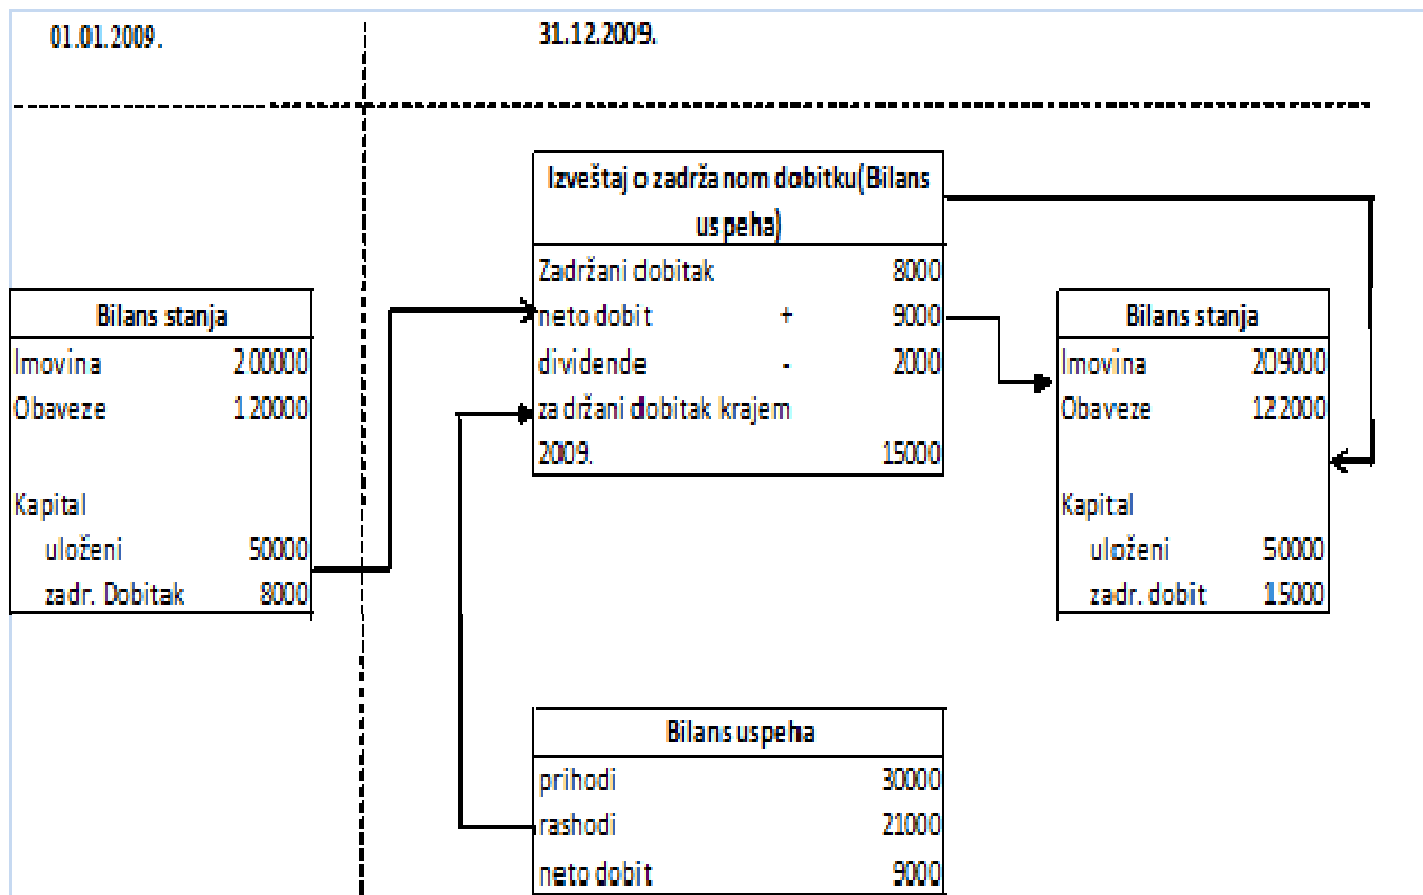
01.01.2009.

31.12.2009.

| Bilans stanja | |
|---|---|
| Imovina | 200000 |
| Obaveze | 120000 |
| | |
| Kapital | |
| uloženi | 50000 |
| zadr. Dobitak | 8000 |

| Izveštaj o zadržanom dobitku(Bilans uspeha) | | |
|---|---|---|
| Zadržani dobitak | | 8000 |
| neto dobit | + | 9000 |
| dividende | - | 2000 |
| zadržani dobitak krajem 2009. | | 15000 |

| Bilans stanja | |
|---|---|
| Imovina | 209000 |
| Obaveze | 122000 |
| | |
| Kapital | |
| uloženi | 50000 |
| zadr. dobit | 15000 |

| Bilans uspeha | |
|---|---|
| prihodi | 30000 |
| rashodi | 21000 |
| neto dobit | 9000 |